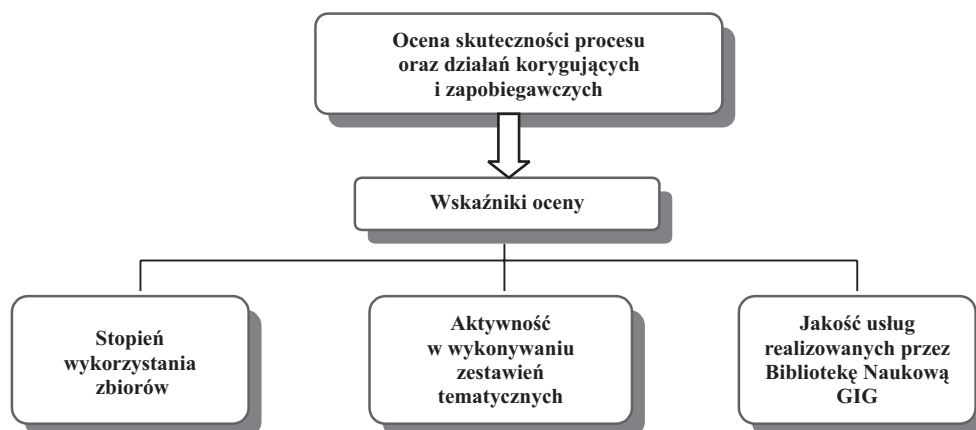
Ocena skuteczności procesu oraz działań korygujących i zapobiegawczych

Wskaźniki oceny

Stopień wykorzystania zbiorów

Aktywność w wykonywaniu zestawień tematycznych

Jakość usług realizowanych przez Bibliotekę Naukową GIG